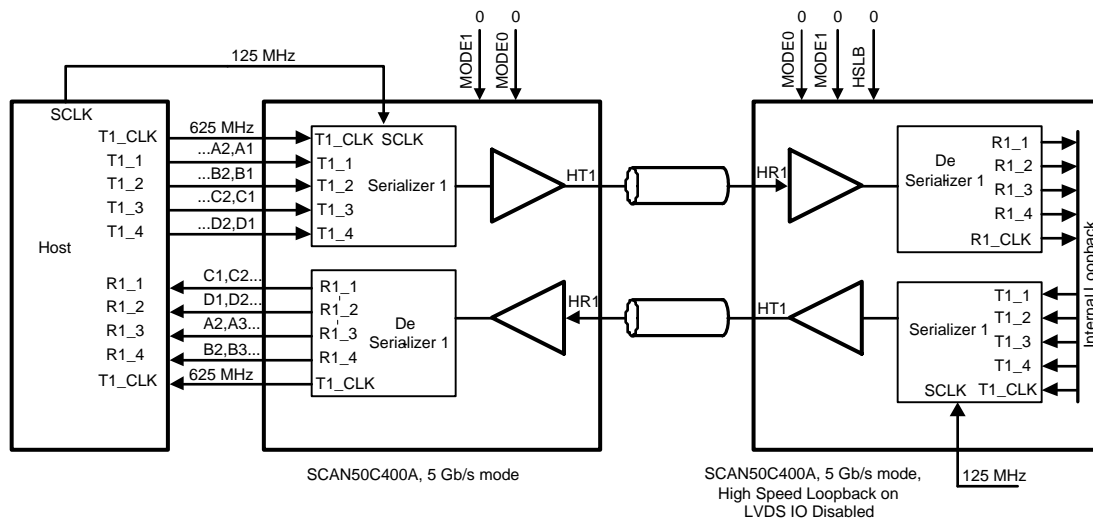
125 MHz

0 0
MODE1 MODE0

0 0 0
MODE0 MODE1 HSLB

SCLK
T1_CLK
T1_1
T1_2
T1_3
T1_4

Host

R1_1
R1_2
R1_3
R1_4
T1_CLK

625 MHz
...A2,A1
...B2,B1
...C2,C1
...D2,D1

C1,C2...
D1,D2...
A2,A3...
B2,B3...
625 MHz

T1_CLK SCLK
T1_1
T1_2 Serializer 1
T1_3
T1_4

HT1

R1_1
R1_2
R1_3 De
R1_4 Serializer 1
T1_CLK

HR1

HR1

De
Serializer 1

R1_1
R1_2
R1_3
R1_4
R1_CLK

HT1

Serializer 1
SCLK

T1_1
T1_2
T1_3
T1_4
T1_CLK

Internal Loopback

SCAN50C400A, 5 Gb/s mode

SCAN50C400A, 5 Gb/s mode,
High Speed Loopback on
LVDS IO Disabled

125 MHz